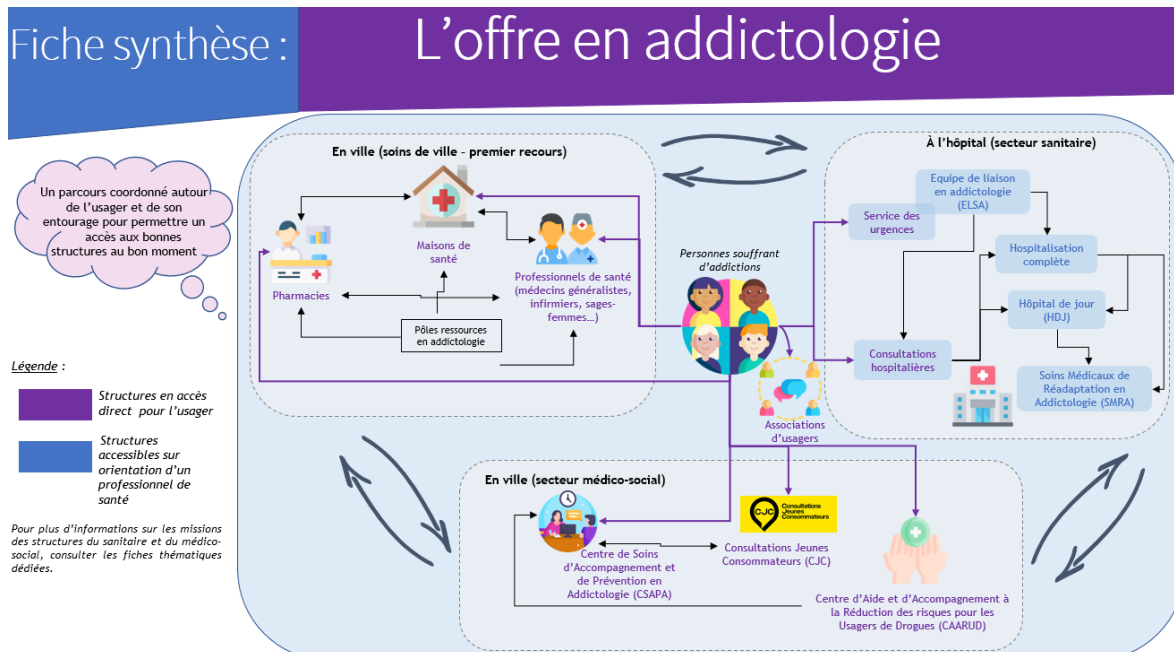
Fiche synthèse :

L'offre en addictologie

Un parcours coordonné autour de l'usager et de son entourage pour permettre un accès aux bonnes structures au bon moment

Légende :

Structures en accès direct pour l'usager

Structures accessibles sur orientation d'un professionnel de santé

Pour plus d'informations sur les missions des structures du sanitaire et du médico-social, consulter les fiches thématiques dédiées.

En ville (soins de ville – premier recours)

Maisons de santé

Pharmacies

Professionnels de santé (médecins généralistes, infirmiers, sages-femmes…)

Pôles ressources en addictologie

Personnes souffrant d'addictions

Associations d'usagers

À l'hôpital (secteur sanitaire)

Equipe de liaison en addictologie (ELSA)

Service des urgences

Hospitalisation complète

Hôpital de jour (HDJ)

Consultations hospitalières

Soins Médicaux de Réadaptation en Addictologie (SMRA)

En ville (secteur médico-social)

CJC Consultations Jeunes Consommateurs

Centre de Soins d'Accompagnement et de Prévention en Addictologie (CSAPA)

Consultations Jeunes Consommateurs (CJC)

Centre d'Aide et d'Accompagnement à la Réduction des risques pour les Usagers de Drogues (CAARUD)